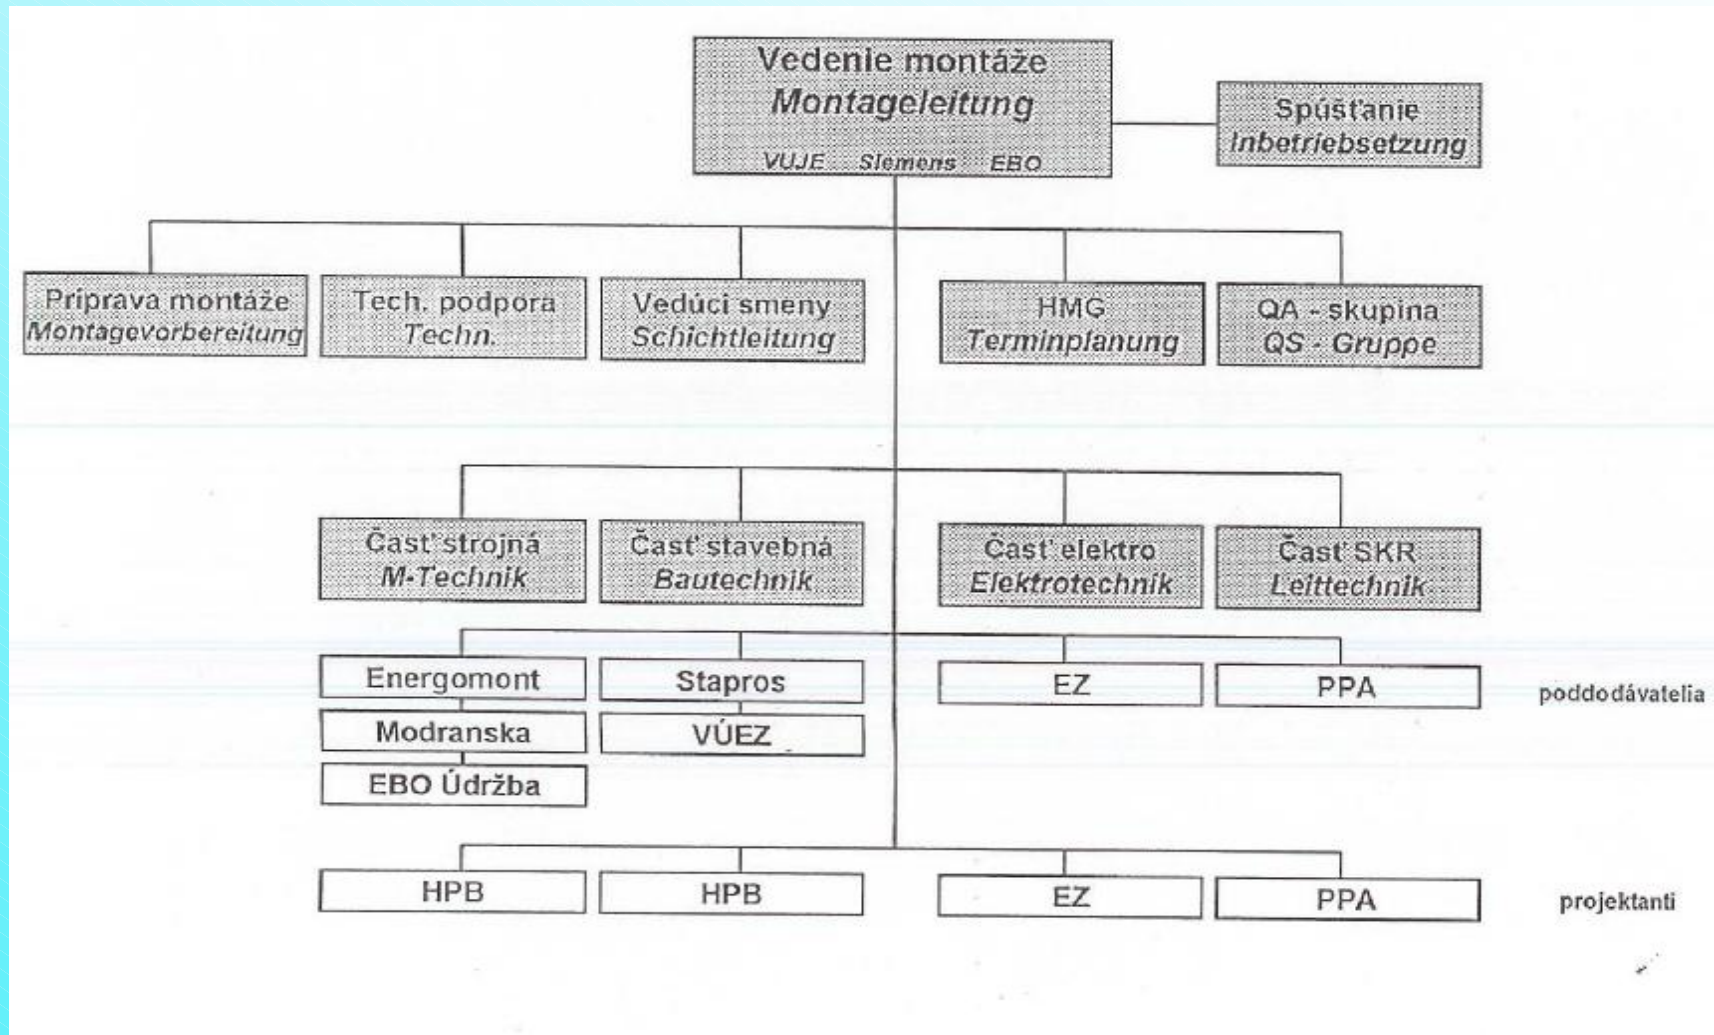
Vedenie montáže
Montageleitung
VUJE Siemens EBO

Spúšťanie
Inbetriebsetzung

Príprava montáže
Montagevorbereitung

Tech. podpora
Techn.

Vedúci smeny
Schichtleitung

HMG
Terminplanung

QA - skupina
QS - Gruppe

Časť strojná
M-Technik

Časť stavebná
Bautechnik

Časť elektro
Elektrotechnik

Časť SKR
Leittechnik

Energomont

Modranska

EBO Údržba

Stapros

VÚEZ

EZ

PPA

poddodávatelia

HPB

HPB

EZ

PPA

projektanti